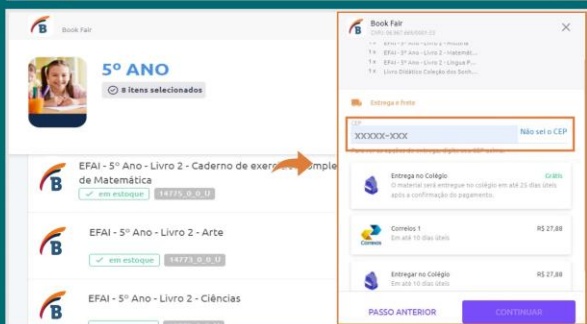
Book Fair

5º ANO

8 itens selecionados

EFAI - 5º Ano - Livro 2 - Caderno de exerc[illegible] comple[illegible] de Matemática

em estoque 14775_0_0_U

EFAI - 5º Ano - Livro 2 - Arte

em estoque 14773_0_0_U

EFAI - 5º Ano - Livro 2 - Ciências

Book Fair

CNPJ: 06.867.699/0001-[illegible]

EFAI - 5º Ano - Livro 2 - História

EFAI - 5º Ano - Livro 2 - Matemát...

EFAI - 5º Ano - Livro 2 - Língua P...

Livro Didático Colégio dos Sonh...

Entrega e frete

CEP

XXXXX-XXX

Não sei o CEP

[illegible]

Entrega no Colégio

Grátis

O material será entregue no colégio em até 25 dias úteis após a confirmação do pagamento.

Correios 1

R$ 27,88

Em até 10 dias úteis

Correios

Entregar no Colégio

R$ 27,88

Em até 10 dias úteis

PASSO ANTERIOR

CONTINUAR